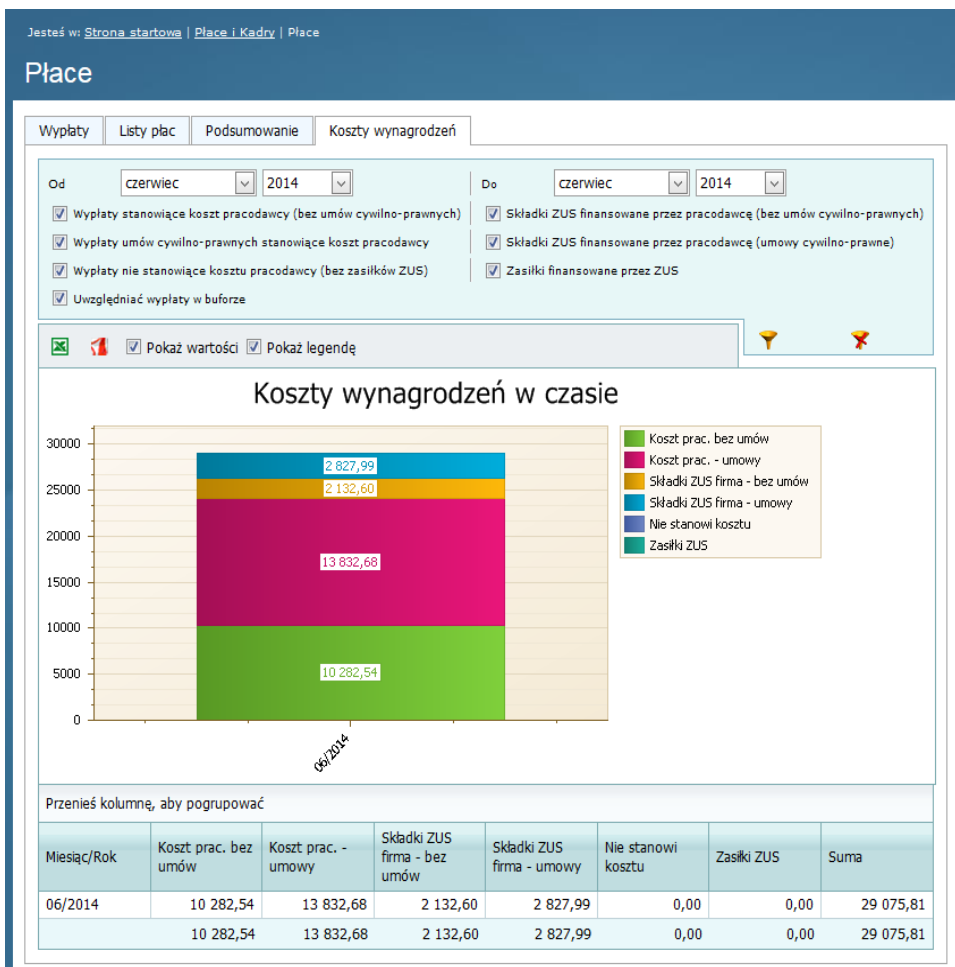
Jesteś w: Strona startowa | Płace i Kadry | Płace

Płace

Wypłaty | Listy płac | Podsumowanie | Koszty wynagrodzeń

Od czerwiec 2014

Do czerwiec 2014

Wypłaty stanowiące koszt pracodawcy (bez umów cywilno-prawnych)

Wypłaty umów cywilno-prawnych stanowiące koszt pracodawcy

Wypłaty nie stanowiące kosztu pracodawcy (bez zasiłków ZUS)

Uwzględniać wypłaty w buforze

Składki ZUS finansowane przez pracodawcę (bez umów cywilno-prawnych)

Składki ZUS finansowane przez pracodawcę (umowy cywilno-prawne)

Zasiłki finansowane przez ZUS

Pokaż wartości Pokaż legendę

Koszty wynagrodzeń w czasie

30000
25000
20000
15000
10000
5000
0

2 827,99
2 132,60
13 832,68
10 282,54

06/2014

Koszt prac. bez umów
Koszt prac. - umowy
Składki ZUS firma - bez umów
Składki ZUS firma - umowy
Nie stanowi kosztu
Zasiłki ZUS

Przenieś kolumnę, aby pogrupować

| Miesiąc/Rok | Koszt prac. bez umów | Koszt prac. - umowy | Składki ZUS firma - bez umów | Składki ZUS firma - umowy | Nie stanowi kosztu | Zasiłki ZUS | Suma |
|---|---|---|---|---|---|---|---|
| 06/2014 | 10 282,54 | 13 832,68 | 2 132,60 | 2 827,99 | 0,00 | 0,00 | 29 075,81 |
| | 10 282,54 | 13 832,68 | 2 132,60 | 2 827,99 | 0,00 | 0,00 | 29 075,81 |